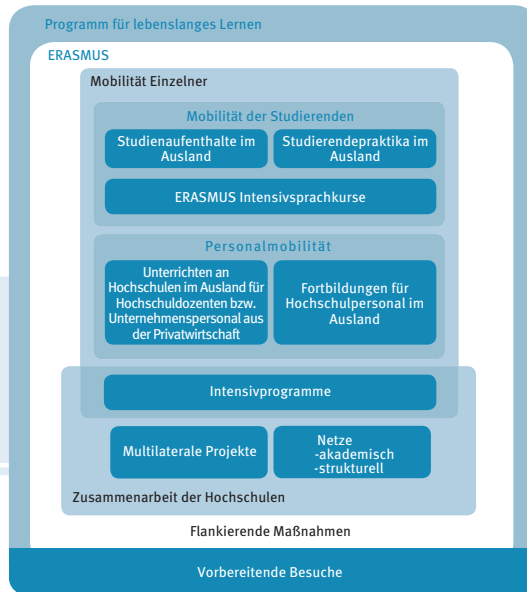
Programm für lebenslanges Lernen

ERASMUS

Mobilität Einzelner

Mobilität der Studierenden

Studienaufenthalte im Ausland

Studierendepraktika im Ausland

ERASMUS Intensivsprachkurse

Personalmobilität

Unterrichten an Hochschulen im Ausland für Hochschuldozenten bzw. Unternehmenspersonal aus der Privatwirtschaft

Fortbildungen für Hochschulpersonal im Ausland

Intensivprogramme

Multilaterale Projekte

Netze
-akademisch
-strukturell

Zusammenarbeit der Hochschulen

Flankierende Maßnahmen

Vorbereitende Besuche